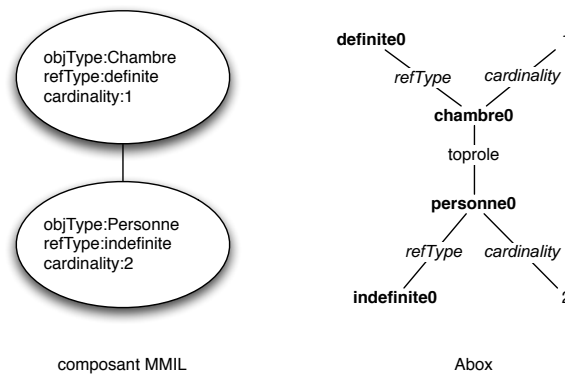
objType:Chambre
refType:definite
cardinality:1

objType:Personne
refType:indefinite
cardinality:2

composant MMIL

definite0
refType
cardinality
1
chambre0
toprole
personne0
refType
cardinality
indefinite0
2

Abox